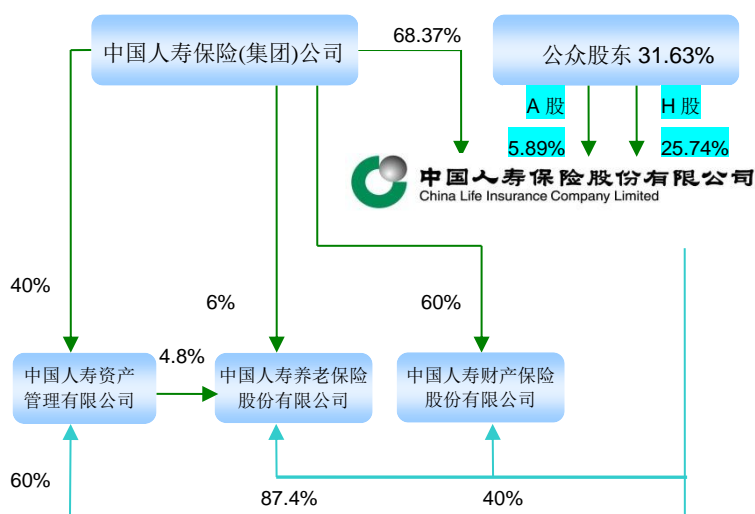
中国人寿保险(集团)公司

68.37%

公众股东 31.63%

A 股

5.89%

H 股

25.74%

中国人寿保险股份有限公司
China Life Insurance Company Limited

40%

6%

60%

4.8%

中国人寿资产管理有限公司

中国人寿养老保险股份有限公司

中国人寿财产保险股份有限公司

60%

87.4%

40%